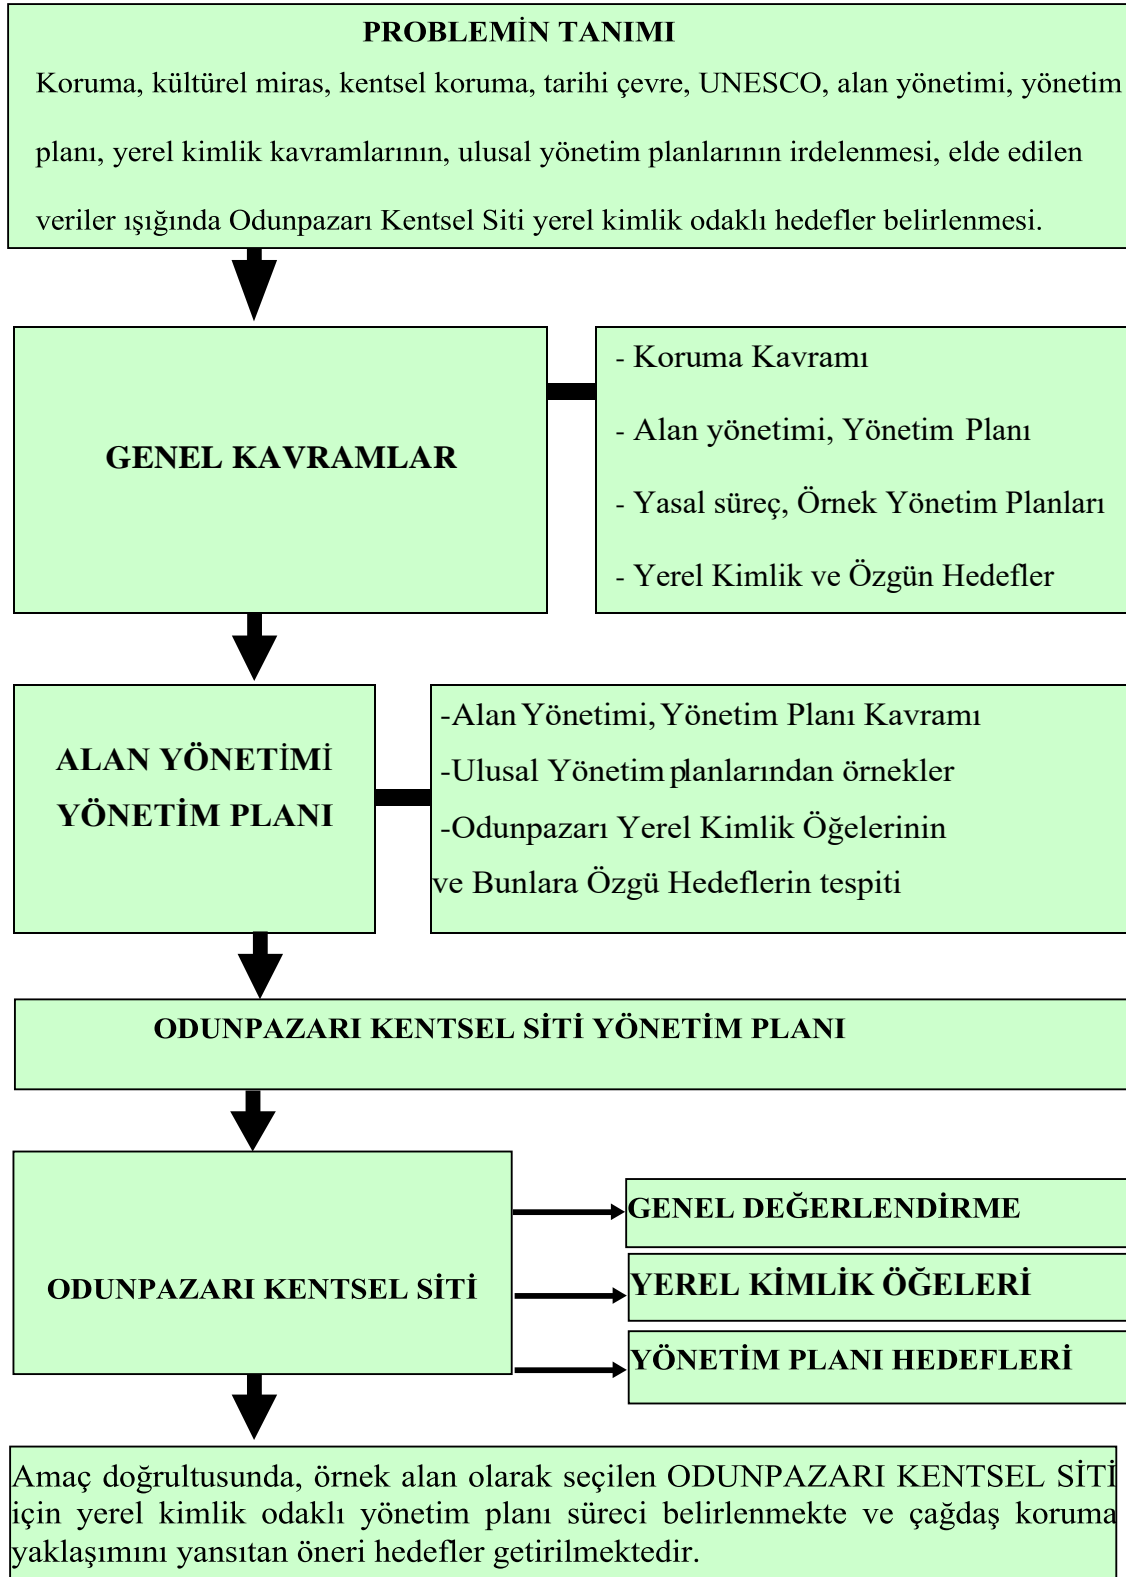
PROBLEMİN TANIMI

Koruma, kültürel miras, kentsel koruma, tarihi çevre, UNESCO, alan yönetimi, yönetim planı, yerel kimlik kavramlarının, ulusal yönetim planlarının irdelenmesi, elde edilen veriler ışığında Odunpazarı Kentsel Siti yerel kimlik odaklı hedefler belirlenmesi.

GENEL KAVRAMLAR

- Koruma Kavramı
- Alan yönetimi, Yönetim Planı
- Yasal süreç, Örnek Yönetim Planları
- Yerel Kimlik ve Özgün Hedefler

ALAN YÖNETİMİ YÖNETİM PLANI

-Alan Yönetimi, Yönetim Planı Kavramı
-Ulusal Yönetim planlarından örnekler
-Odunpazarı Yerel Kimlik Öğelerinin ve Bunlara Özgü Hedeflerin tespiti

ODUNPAZARI KENTSEL SİTİ YÖNETİM PLANI

ODUNPAZARI KENTSEL SİTİ

GENEL DEĞERLENDİRME
YEREL KİMLİK ÖĞELERİ
YÖNETİM PLANI HEDEFLERİ

Amaç doğrultusunda, örnek alan olarak seçilen ODUNPAZARI KENTSEL SİTİ için yerel kimlik odaklı yönetim planı süreci belirlenmekte ve çağdaş koruma yaklaşımını yansıtan öneri hedefler getirilmektedir.